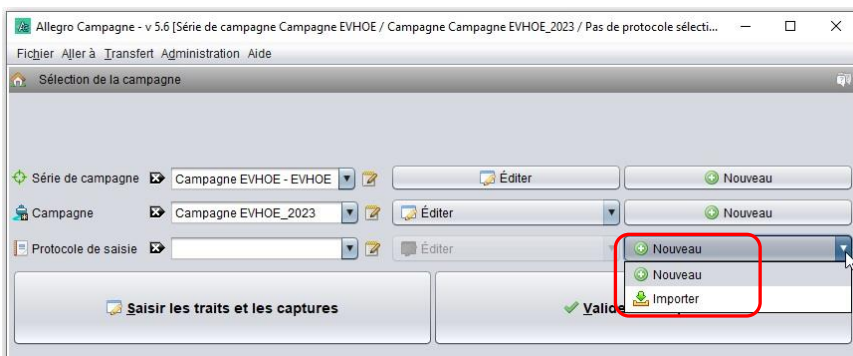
Allegro Campagne - v 5.6 [Série de campagne Campagne EVHOE / Campagne Campagne EVHOE_2023 / Pas de protocole sélecti...

Fichier Aller à Transfert Administration Aide

Sélection de la campagne

Série de campagne Campagne EVHOE - EVHOE Éditer Nouveau

Campagne Campagne EVHOE_2023 Éditer Nouveau

Protocole de saisie Éditer Nouveau

Nouveau

Importer

Saisir les traits et les captures

Valide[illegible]